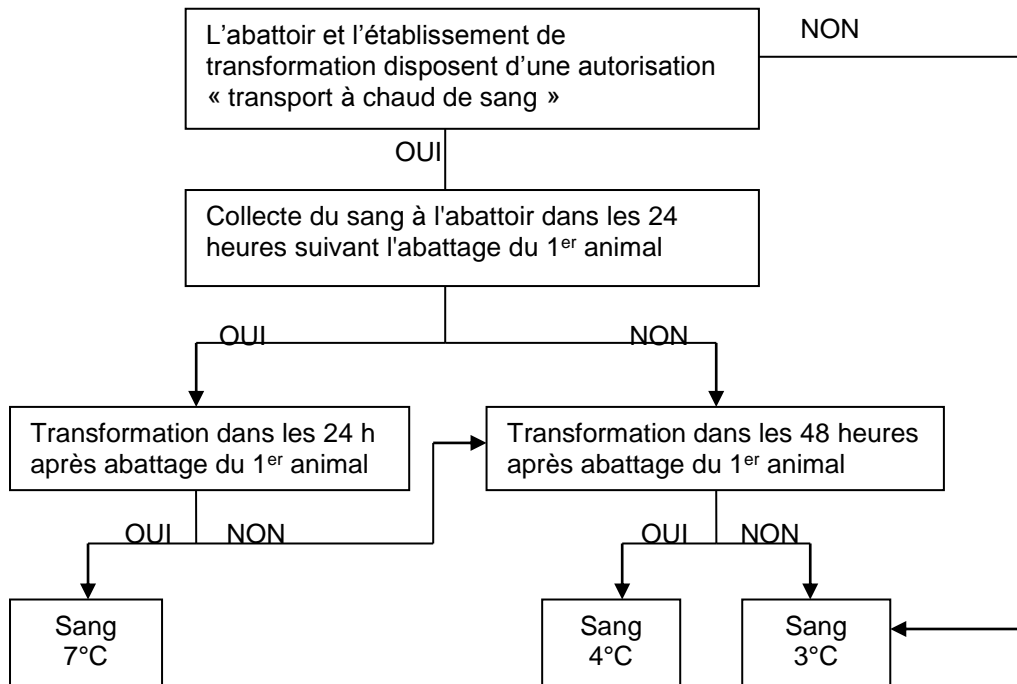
L’abattoir et l’établissement de transformation disposent d’une autorisation « transport à chaud de sang »

NON

OUI

Collecte du sang à l'abattoir dans les 24 heures suivant l'abattage du 1$^{er}$ animal

OUI

NON

Transformation dans les 24 h après abattage du 1$^{er}$ animal

Transformation dans les 48 heures après abattage du 1$^{er}$ animal

OUI

NON

OUI

NON

Sang
7°C

Sang
4°C

Sang
3°C